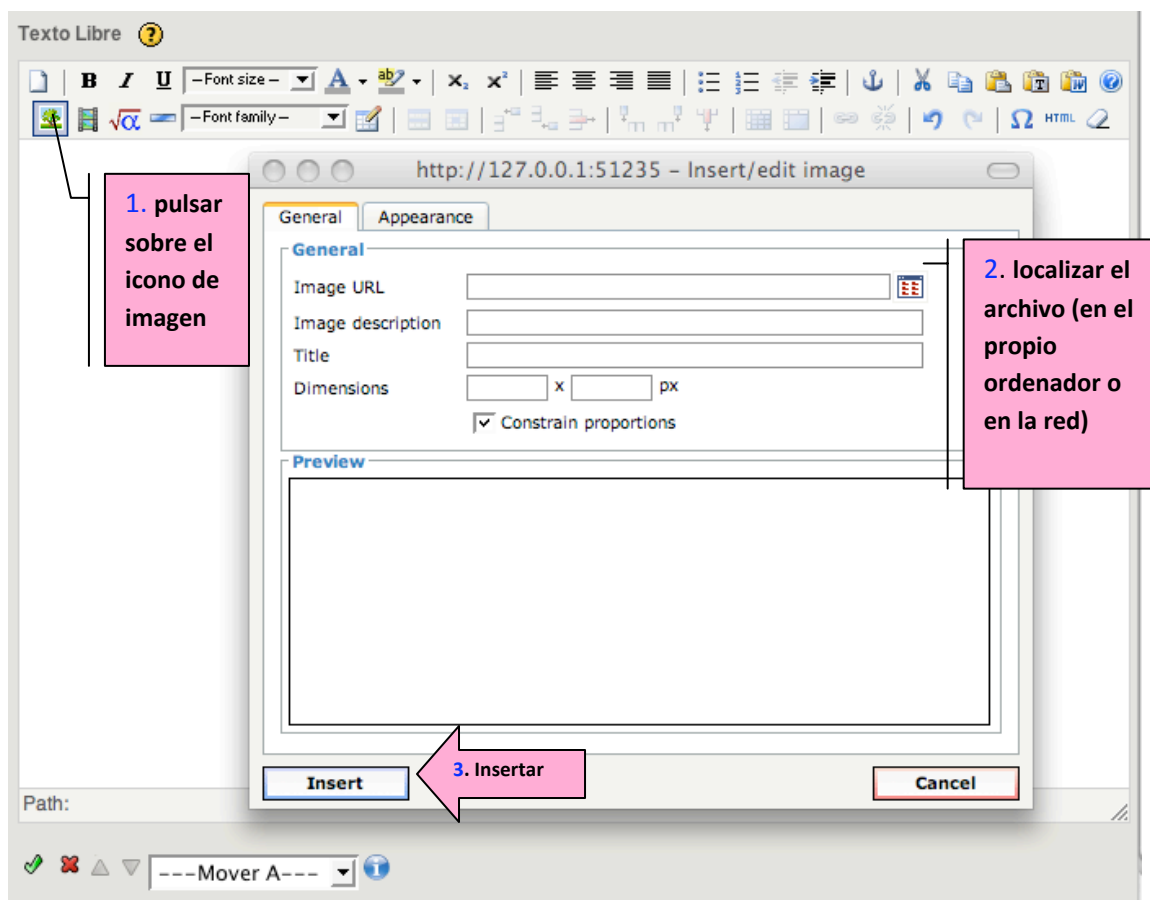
Texto Libre

–Font size–
–Font family–
HTML

http://127.0.0.1:51235 – Insert/edit image

1. pulsar sobre el icono de imagen

General
Appearance

General
Image URL
Image description
Title
Dimensions x px
Constrain proportions

2. localizar el archivo (en el propio ordenador o en la red)

Preview

Insert
3. Insertar
Cancel

Path:

---Mover A---